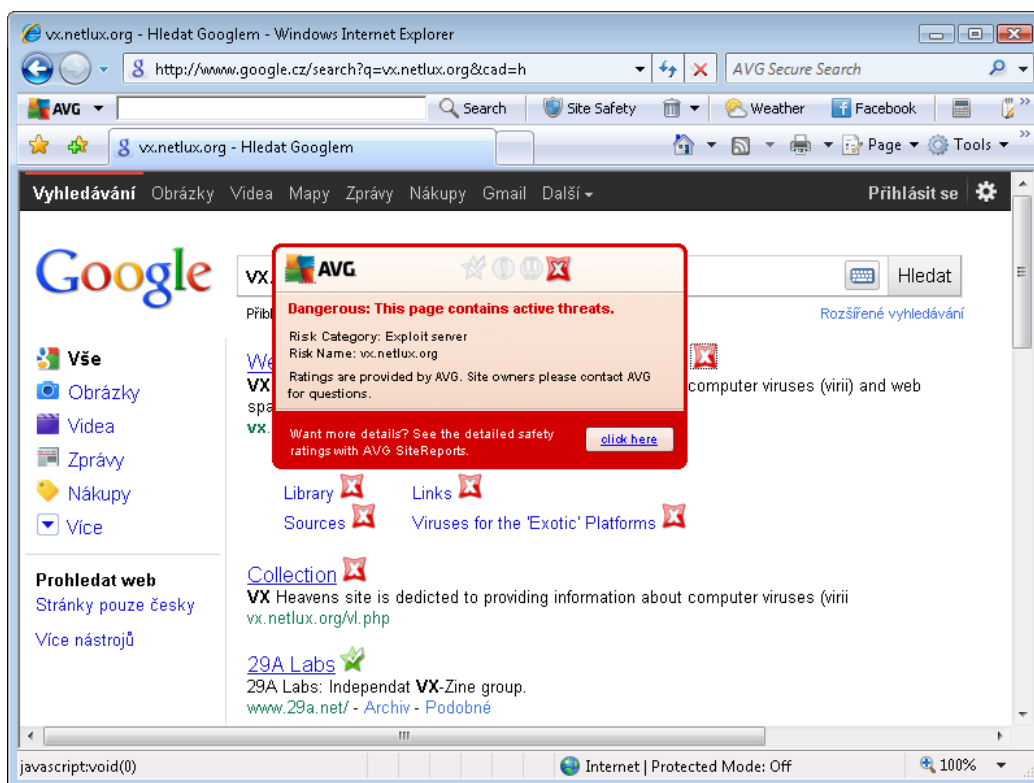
vx.netlux.org - Hledat Googlem - Windows Internet Explorer

http://www.google.cz/search?q=vx.netlux.org&cad=h

AVG Secure Search

AVG Search Site Safety Weather Facebook

vx.netlux.org - Hledat Googlem

Page Tools

Vyhledávání Obrázky Videa Mapy Zprávy Nákupy Gmail Další

Přihlásit se

Google

vx.

Hledat

Přibl

Rozšířené vyhledávání

AVG

Dangerous: This page contains active threats.

Risk Category: Exploit server
Risk Name: vx.netlux.org

Ratings are provided by AVG. Site owners please contact AVG for questions.

Want more details? See the detailed safety ratings with AVG SiteReports.

click here

Vše
Obrázky
Videa
Zprávy
Nákupy
Více

We

VX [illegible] computer viruses (virii) and web spa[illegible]

vx.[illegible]

Library Links
Sources Viruses for the 'Exotic' Platforms

Prohledat web
Stránky pouze česky

Více nástrojů

Collection
VX Heavens site is dedicted to providing information about computer viruses (virii
vx.netlux.org/vl.php

29A Labs
29A Labs: Independat VX-Zine group.
www.29a.net/ - Archiv - Podobné

javascript:void(0)

Internet | Protected Mode: Off

100%